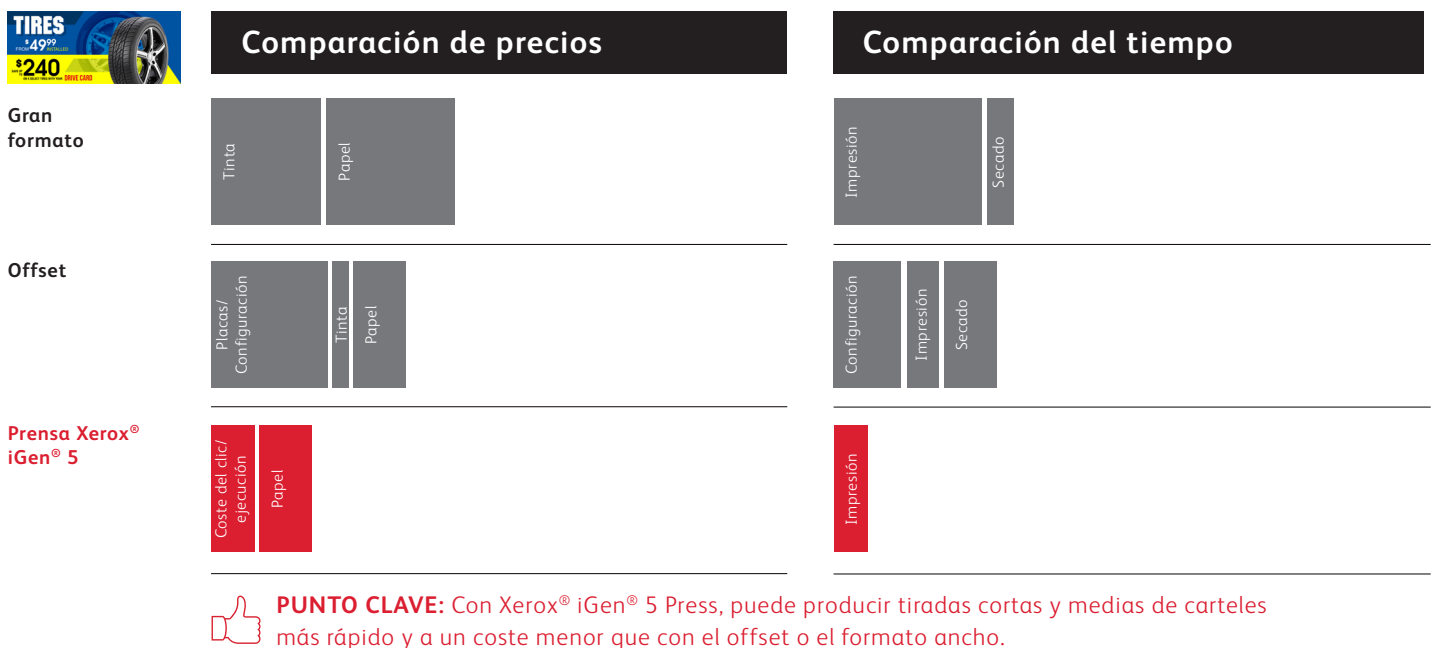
TIRES
FROM $49^{99}$ INSTALLED
$240 DRIVE CARD

Comparación de precios

Comparación del tiempo

Gran formato

Tinta

Papel

Impresión

Secado

Offset

Placas/ Configuración

Tinta

Papel

Configuración

Impresión

Secado

Prensa Xerox® iGen® 5

Coste del clic/ ejecución

Papel

Impresión

PUNTO CLAVE: Con Xerox® iGen® 5 Press, puede producir tiradas cortas y medias de carteles más rápido y a un coste menor que con el offset o el formato ancho.